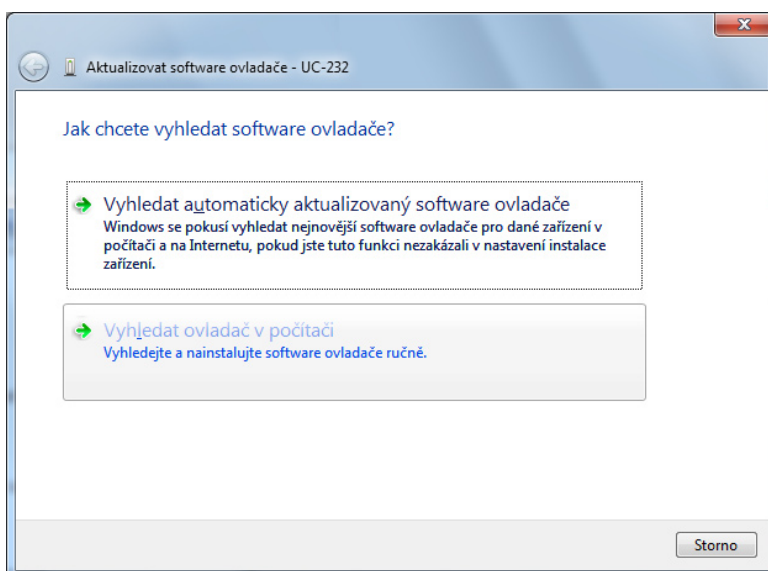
Aktualizovat software ovladače - UC-232

Jak chcete vyhledat software ovladače?

Vyhledat automaticky aktualizovaný software ovladače
Windows se pokusí vyhledat nejnovější software ovladače pro dané zařízení v počítači a na Internetu, pokud jste tuto funkci nezakázali v nastavení instalace zařízení.

Vyhledat ovladač v počítači
Vyhledejte a nainstalujte software ovladače ručně.

Storno